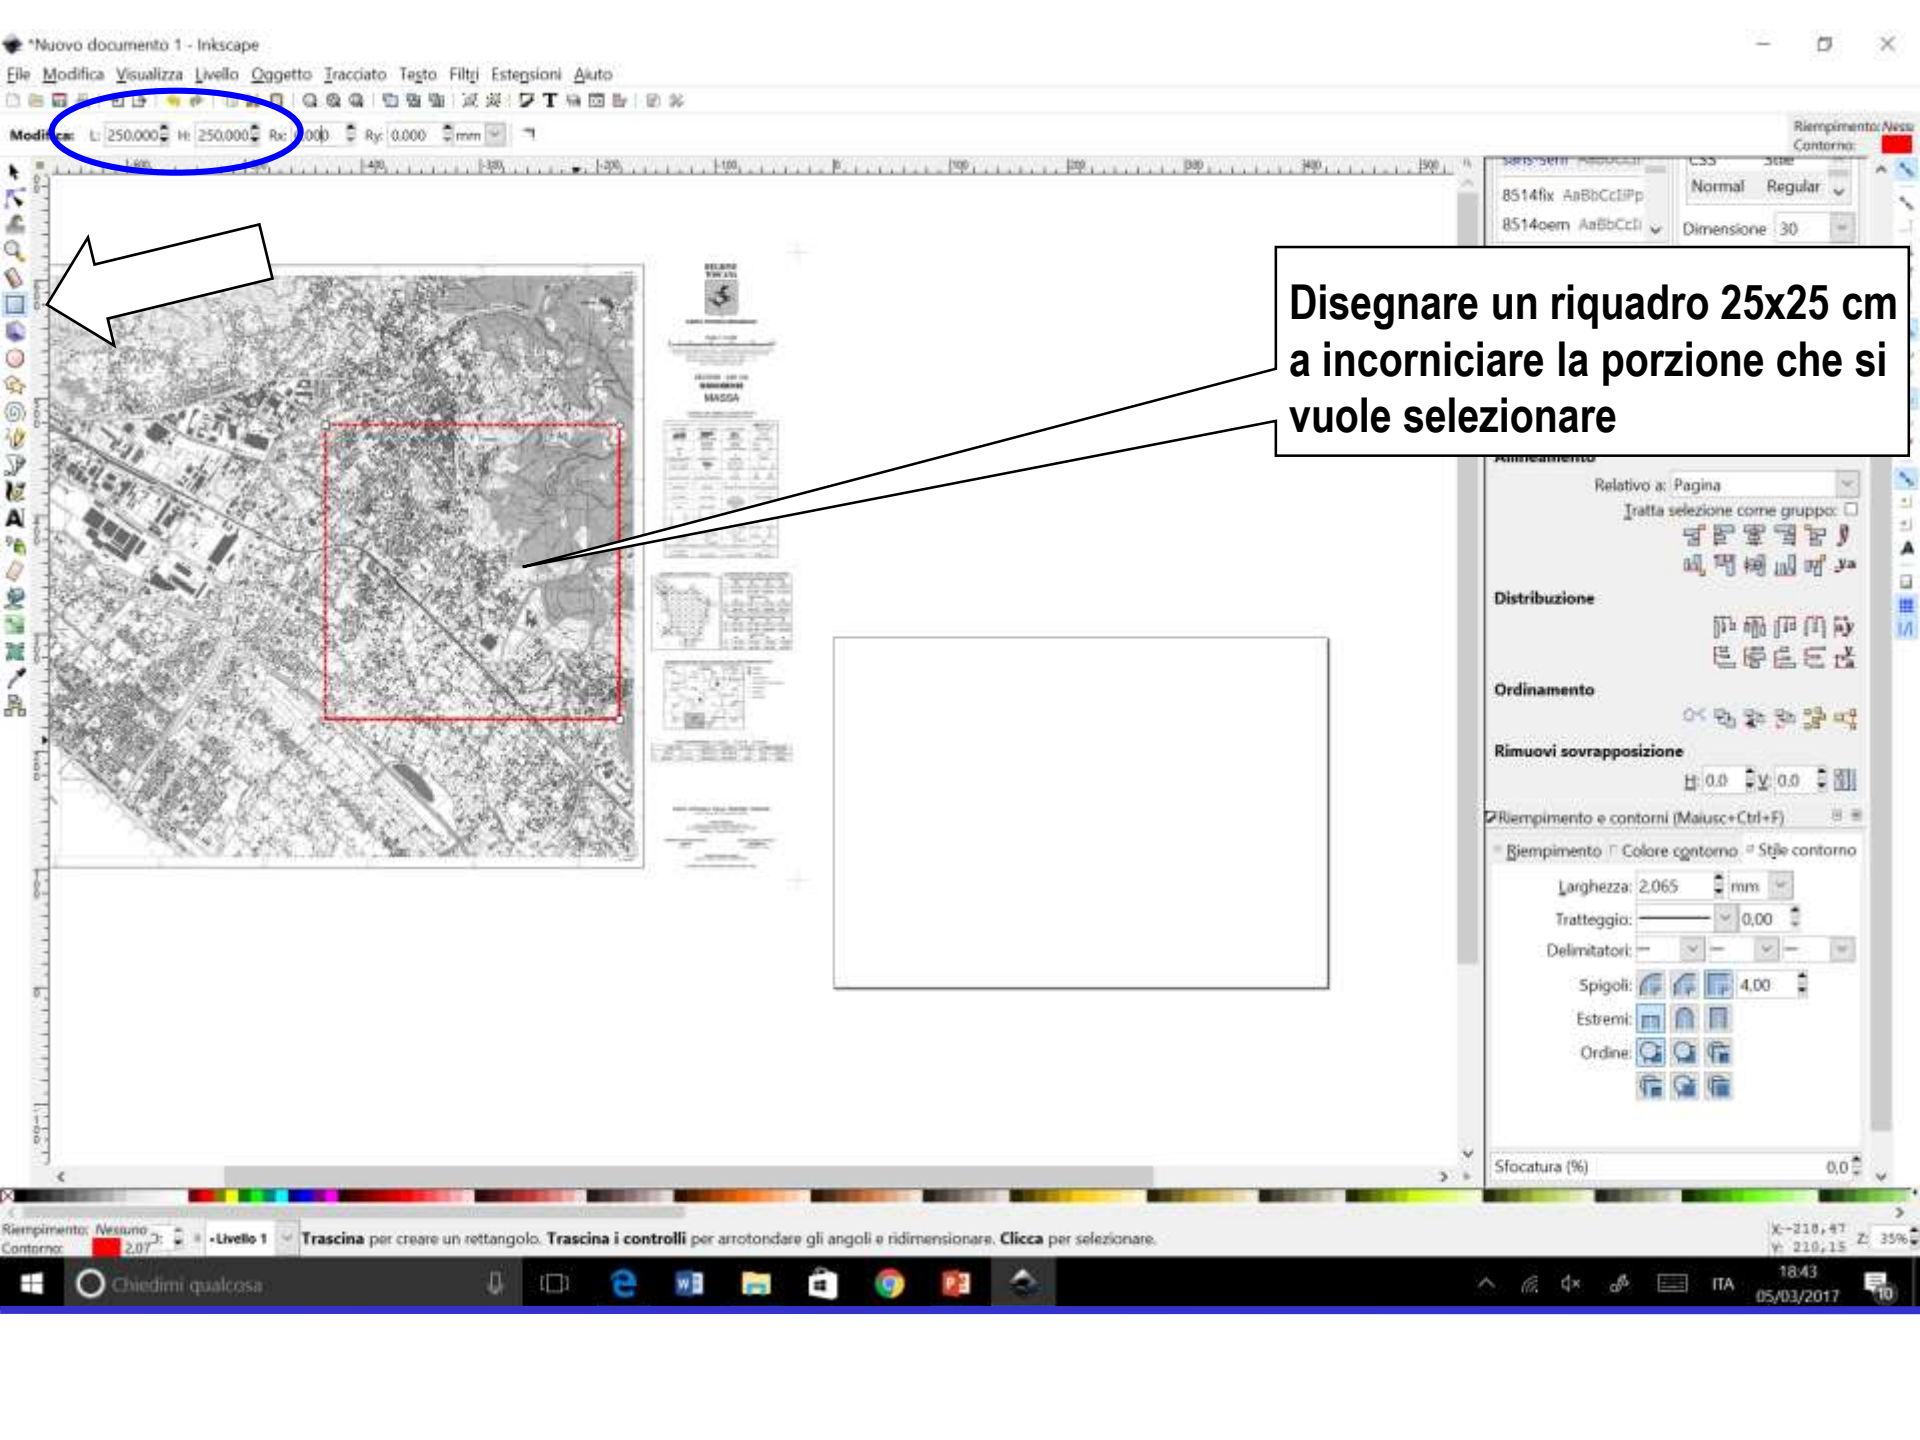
*Nuovo documento 1 - Inkscape

File Modifica Visualizza Livello Oggetto Tracciato Testo Filtri Estensioni Aiuto

Modifica: L: 250,000 H: 250,000 Rx: 0,000 Ry: 0,000 mm

Riempimento: Nessu
Contorno:

8514fix AaBbCcIiPp
8514oem AaBbCcIi
Normal Regular
Dimensione 30

Disegnare un riquadro 25x25 cm a incorniciare la porzione che si vuole selezionare

Allineamento
Relativo a: Pagina
Tratta selezione come gruppo:

Distribuzione

Ordinamento

Rimuovi sovrapposizione
H: 0,0 V: 0,0

Riempimento e contorni (Maiusc+Ctrl+F)
Riempimento Colore contorno Stile contorno
Larghezza: 2,065 mm
Tratteggio: 0,00
Delimitatori:
Spigoli: 4,00
Estremi:
Ordine:

Sfocatura (%) 0,0

MASSA

Riempimento: Nessuno
Contorno: 2,07
Livello 1
Trascina per creare un rettangolo. Trascina i controlli per arrotondare gli angoli e ridimensionare. Clicca per selezionare.
X: -218,47 Y: 210,15 Z: 35%

Chiedimi qualcosa
ITA 18:43 05/03/2017 10